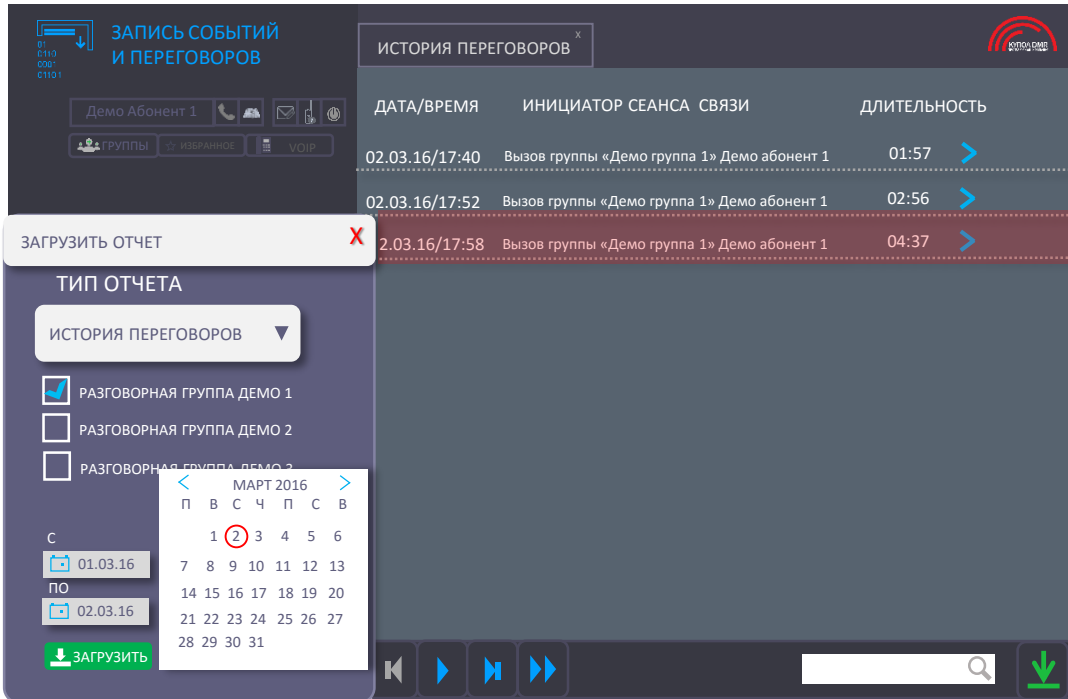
ЗАПИСЬ СОБЫТИЙ И ПЕРЕГОВОРОВ

Демо Абонент 1

ГРУППЫ ☆ ИЗБРАННОЕ VOIP

ИСТОРИЯ ПЕРЕГОВОРОВ x

КУПОЛ.ОМП

| ДАТА/ВРЕМЯ | ИНИЦИАТОР СЕАНСА СВЯЗИ | ДЛИТЕЛЬНОСТЬ |
|---|---|---|
| 02.03.16/17:40 | Вызов группы «Демо группа 1» Демо абонент 1 | 01:57 |
| 02.03.16/17:52 | Вызов группы «Демо группа 1» Демо абонент 1 | 02:56 |
| 2.03.16/17:58 | Вызов группы «Демо группа 1» Демо абонент 1 | 04:37 |

ЗАГРУЗИТЬ ОТЧЕТ X

ТИП ОТЧЕТА

ИСТОРИЯ ПЕРЕГОВОРОВ ▼

РАЗГОВОРНАЯ ГРУППА ДЕМО 1

РАЗГОВОРНАЯ ГРУППА ДЕМО 2

РАЗГОВОРНАЯ ГРУППА ДЕМО 3

С
01.03.16
ПО
02.03.16

ЗАГРУЗИТЬ

МАРТ 2016

| П | В | С | Ч | П | С | В |
|---|---|---|---|---|---|---|
| | 1 | 2 | 3 | 4 | 5 | 6 |
| 7 | 8 | 9 | 10 | 11 | 12 | 13 |
| 14 | 15 | 16 | 17 | 18 | 19 | 20 |
| 21 | 22 | 23 | 24 | 25 | 26 | 27 |
| 28 | 29 | 30 | 31 | | | |